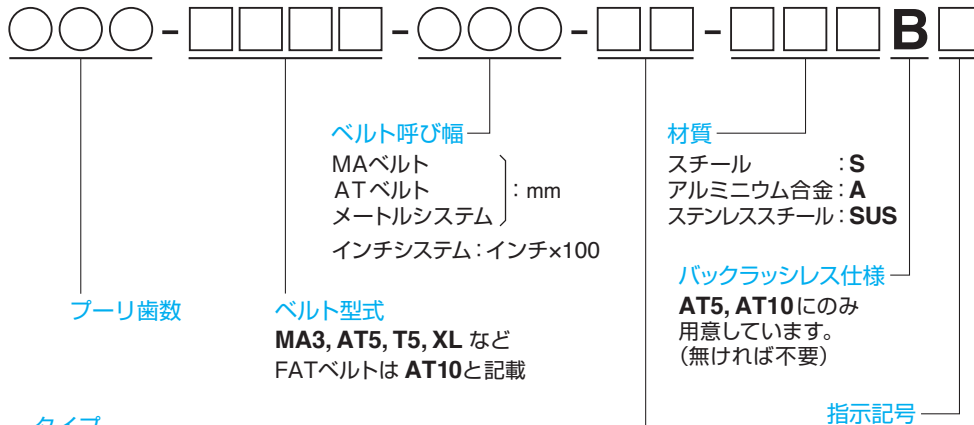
○○○ - □□□□ - ○○○ - □□ - □□□ B □

ベルト呼び幅

MAベルト
ATベルト
メートルシステム
: mm

インチシステム：インチ×100

材質

スチール : S
アルミニウム合金 : A
ステンレススチール : SUS

バックラッシレス仕様

AT5, AT10にのみ用意しています。
(無ければ不要)

プーリ歯数

ベルト型式

MA3, AT5, T5, XL など
FATベルトは AT10と記載

指示記号

タイプ